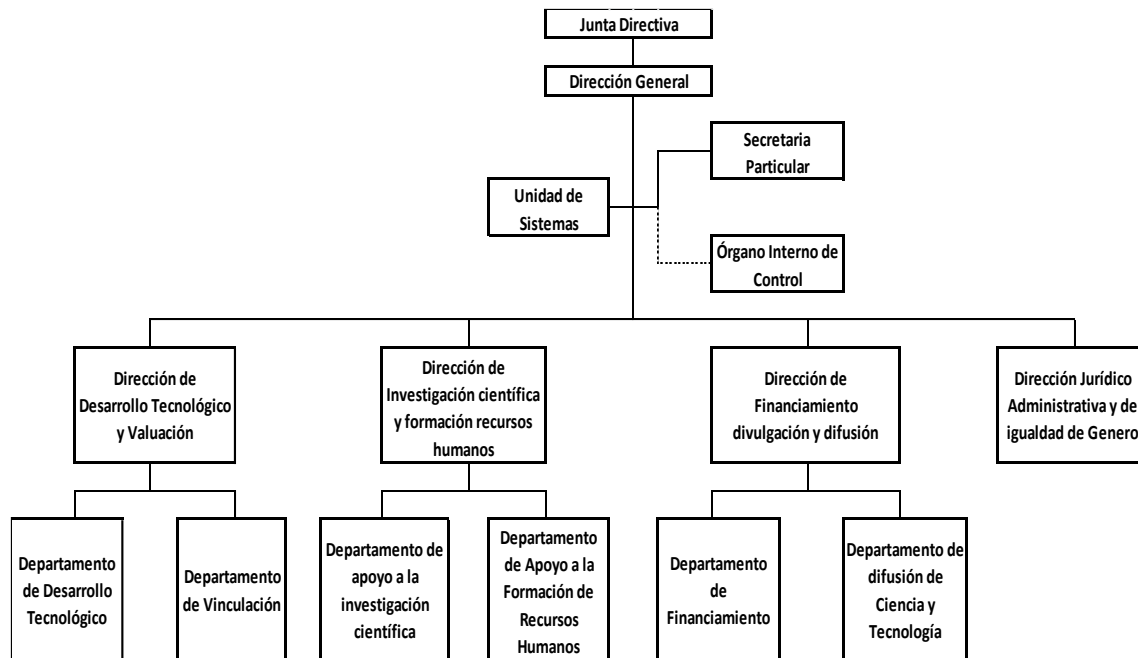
Junta Directiva

Dirección General

Secretaria Particular

Unidad de Sistemas

Órgano Interno de Control

Dirección de Desarrollo Tecnológico y Valuación

Dirección de Investigación científica y formación recursos humanos

Dirección de Financiamiento divulgación y difusión

Dirección Jurídico Administrativa y de igualdad de Genero

Departamento de Desarrollo Tecnológico

Departamento de Vinculación

Departamento de apoyo a la investigación científica

Departamento de Apoyo a la Formación de Recursos Humanos

Departamento de Financiamiento

Departamento de difusión de Ciencia y Tecnología